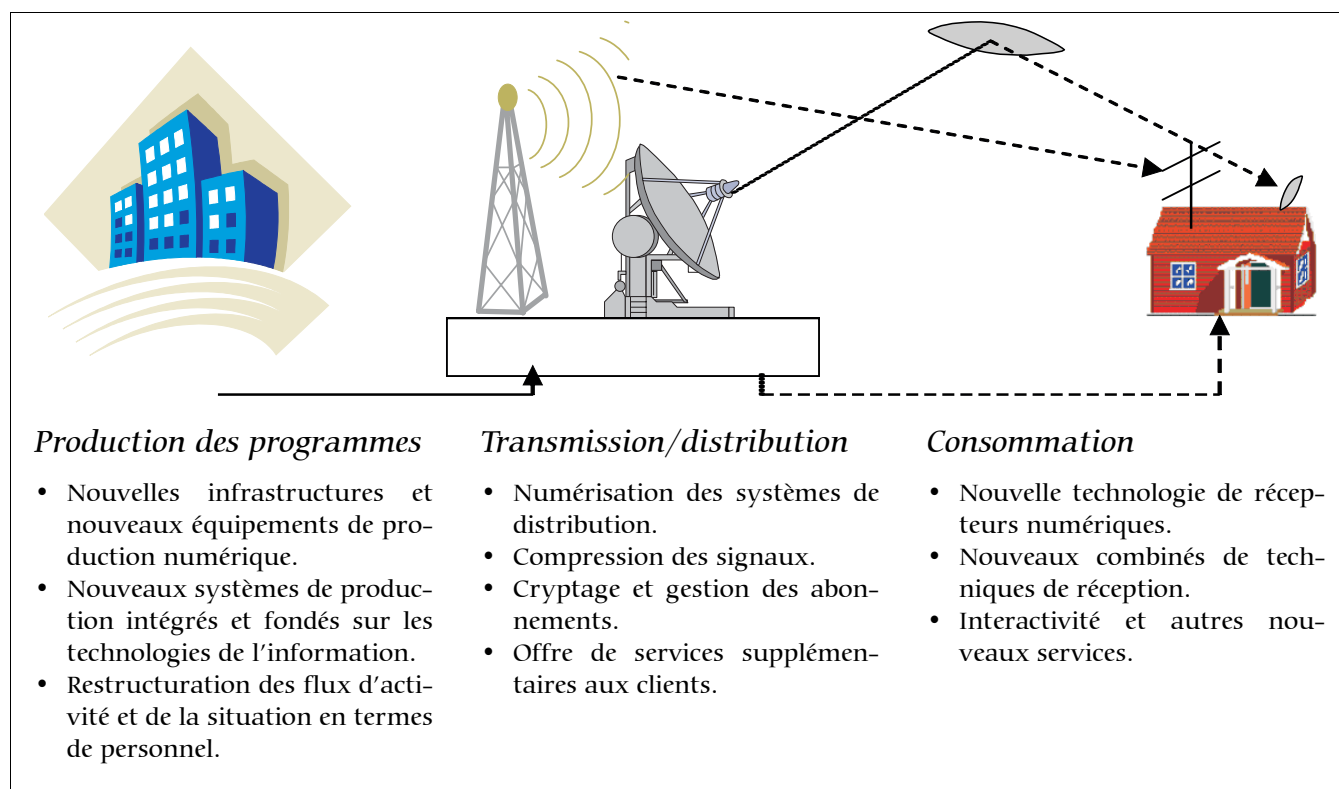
Production des programmes

- Nouvelles infrastructures et nouveaux équipements de production numérique.
- Nouveaux systèmes de production intégrés et fondés sur les technologies de l'information.
- Restructuration des flux d'activité et de la situation en termes de personnel.

Transmission/distribution

- Numérisation des systèmes de distribution.
- Compression des signaux.
- Cryptage et gestion des abonnements.
- Offre de services supplémentaires aux clients.

Consommation

- Nouvelle technologie de récepteurs numériques.
- Nouveaux combinés de techniques de réception.
- Interactivité et autres nouveaux services.